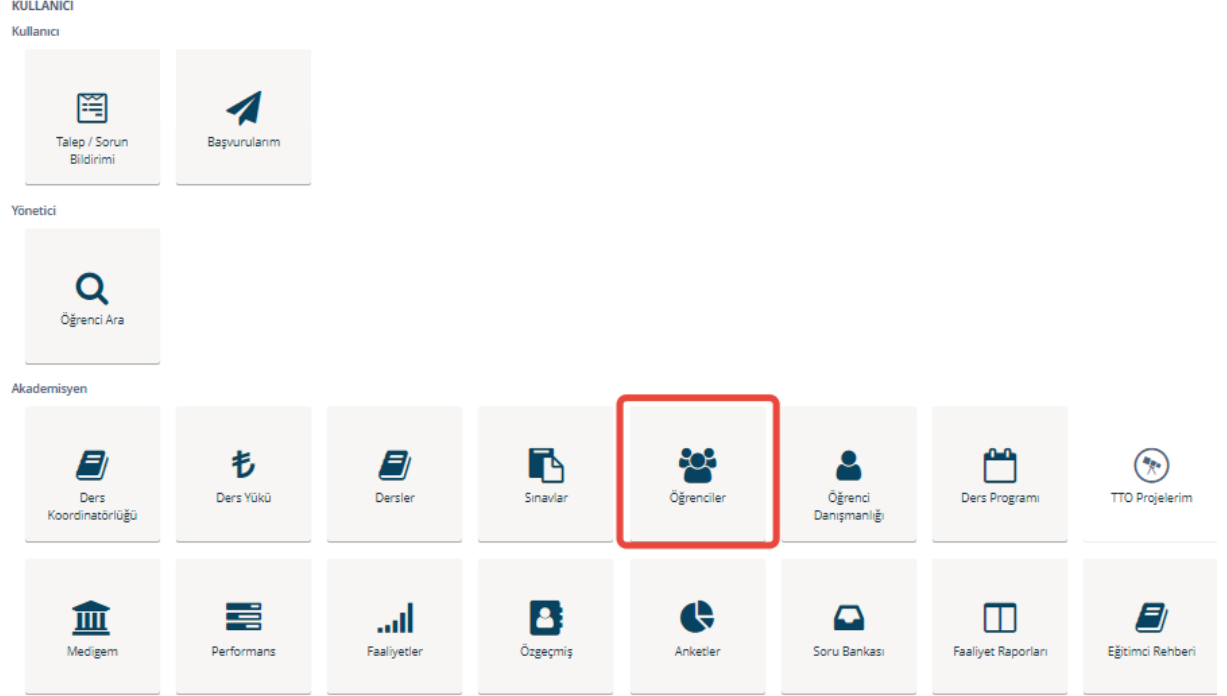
KULLANICI

Kullanıcı

Talep / Sorun Bildirimi

Başvurularım

Yönetici

Öğrenci Ara

Akademisyen

Ders Koordinatörlüğü

Ders Yükü

Dersler

Sınavlar

Öğrenciler

Öğrenci Danışmanlığı

Ders Programı

TTO Projelerim

Medigem

Performans

Faaliyetler

Özgeçmiş

Anketler

Soru Bankası

Faaliyet Raporları

Eğitimci Rehberi